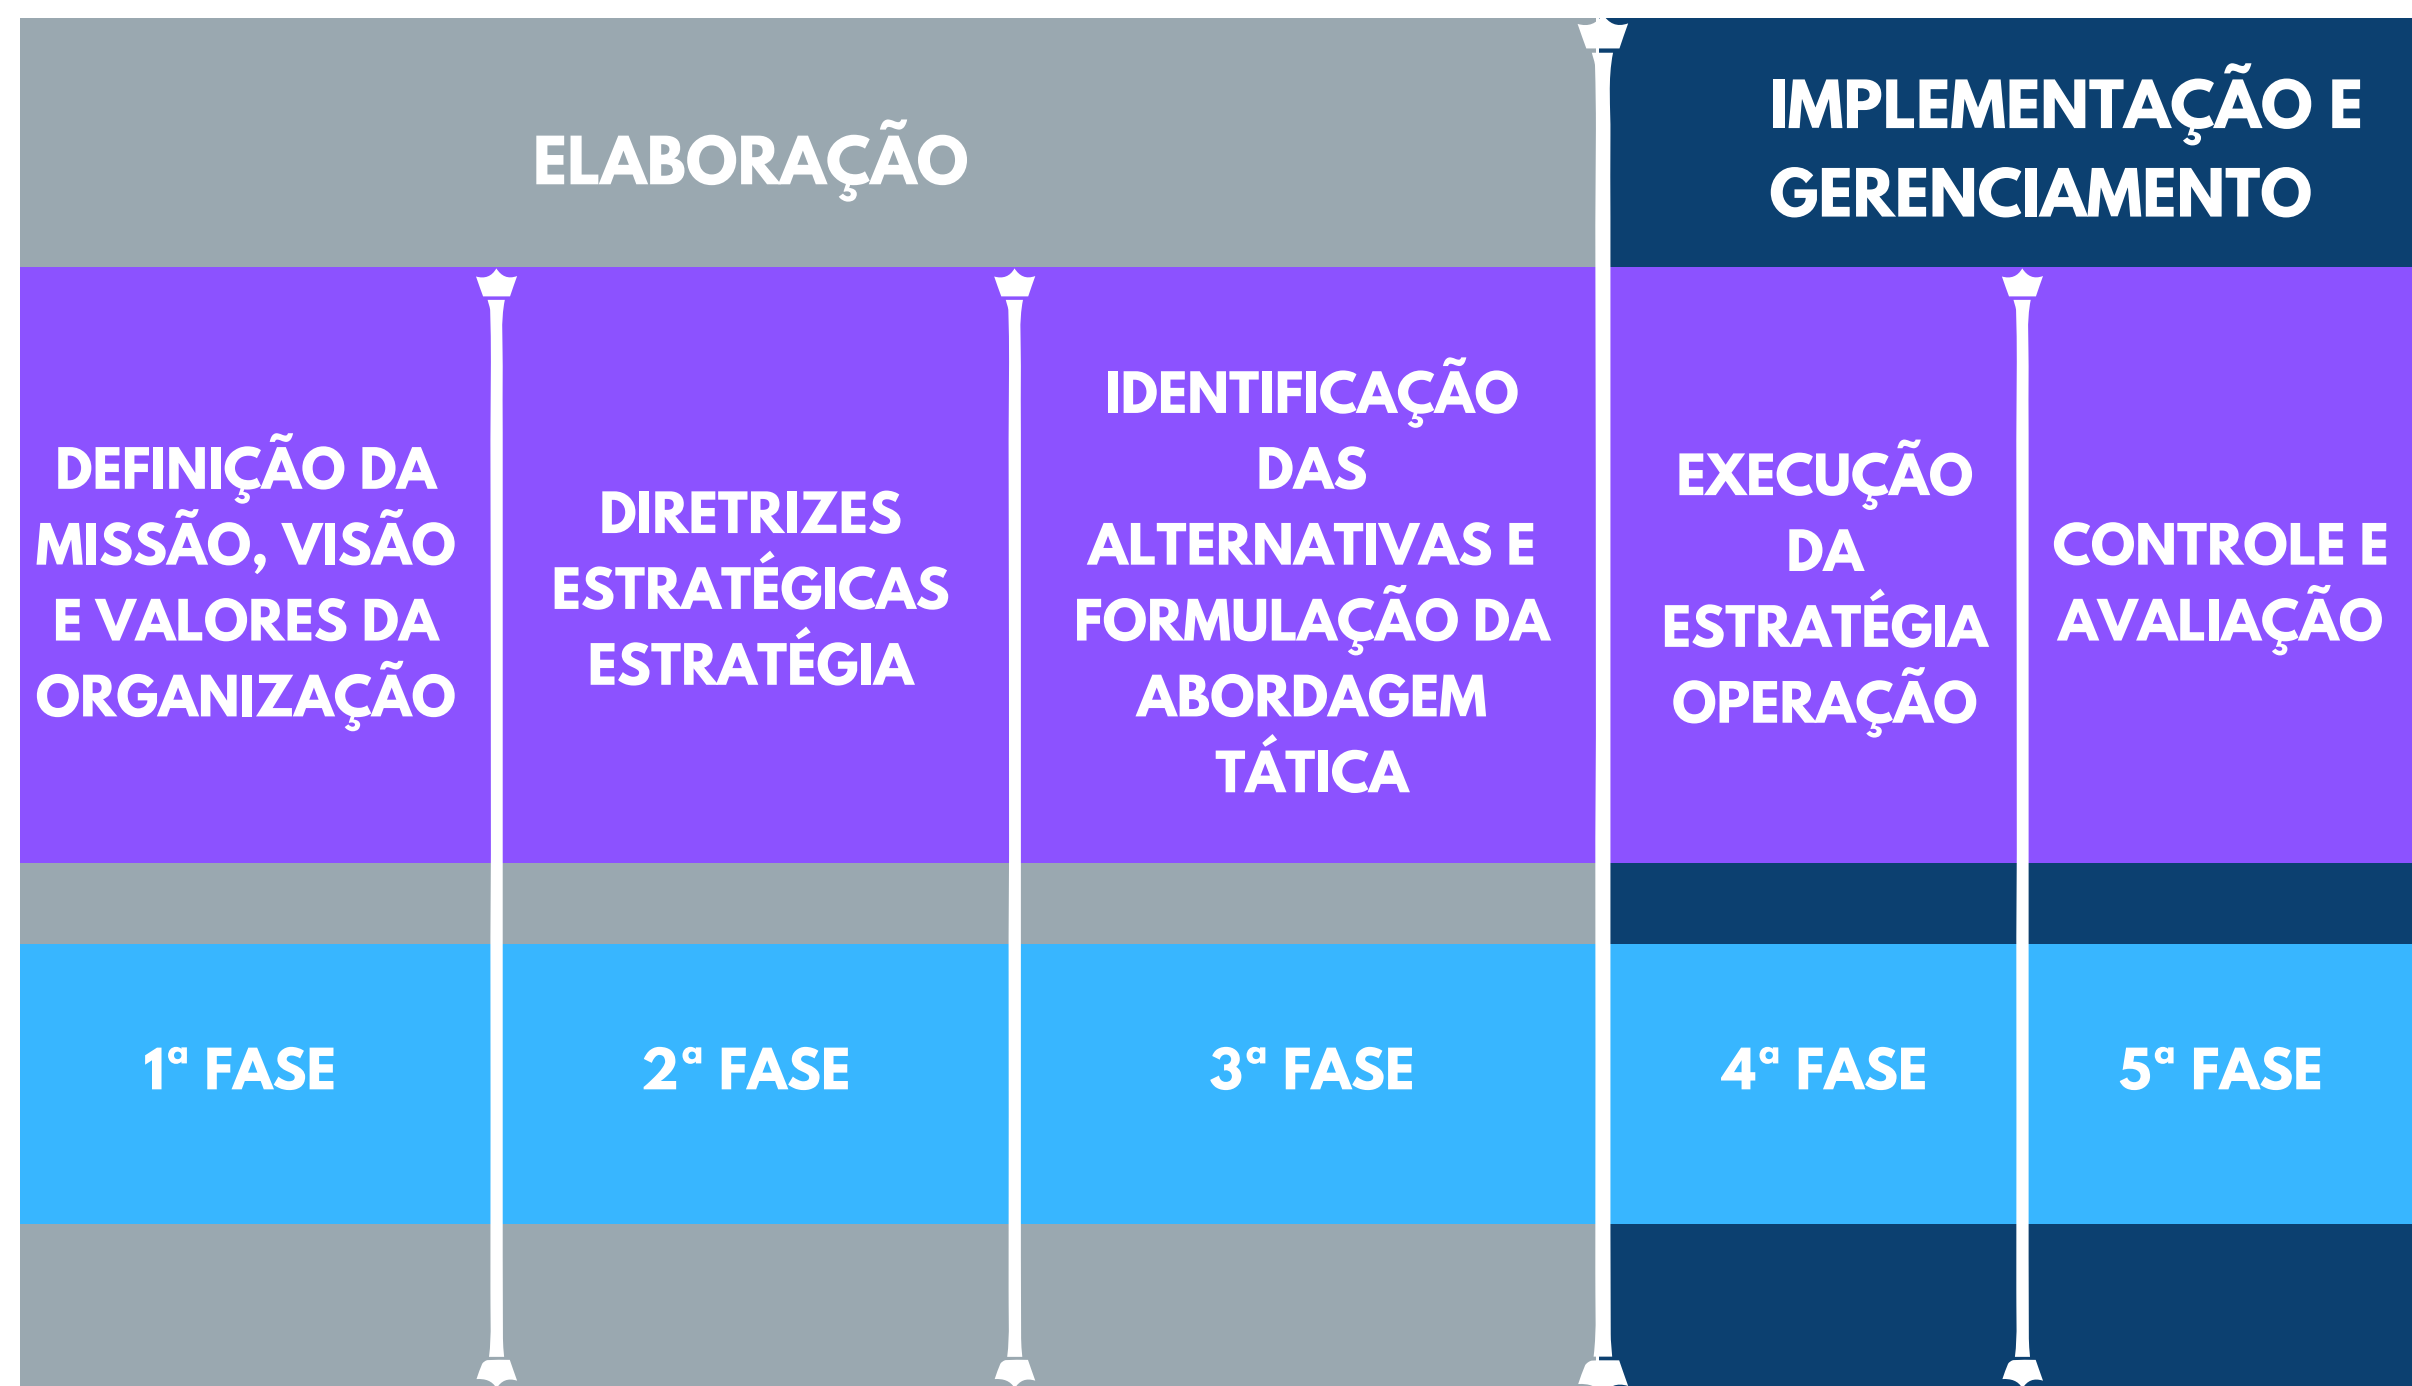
ELABORAÇÃO

IMPLEMENTAÇÃO E GERENCIAMENTO

DEFINIÇÃO DA MISSÃO, VISÃO E VALORES DA ORGANIZAÇÃO

DIRETRIZES ESTRATÉGICAS ESTRATÉGIA

IDENTIFICAÇÃO DAS ALTERNATIVAS E FORMULAÇÃO DA ABORDAGEM TÁTICA

EXECUÇÃO DA ESTRATÉGIA OPERAÇÃO

CONTROLE E AVALIAÇÃO

1ª FASE

2ª FASE

3ª FASE

4ª FASE

5ª FASE